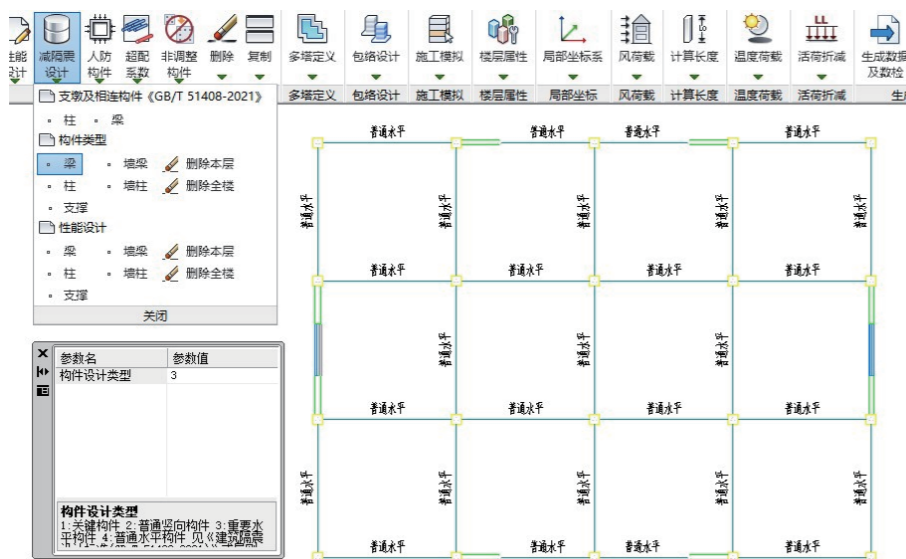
性能设计 减隔震设计 人防构件 超配系数 非调整构件 删除 复制 多塔定义 包络设计 施工模拟 楼层属性 局部坐标系 风荷载 计算长度 温度荷载 活荷折减 生成数据及数检

多塔定义 包络设计 施工模拟 楼层属性 局部坐标 风荷载 计算长度 温度荷载 活荷折减 生

支墩及相连构件《GB/T 51408-2021》
- 柱 - 梁
构件类型
- 梁 - 墙梁 删除本层
- 柱 - 墙柱 删除全楼
- 支撑
性能设计
- 梁 - 墙梁 删除本层
- 柱 - 墙柱 删除全楼
- 支撑
关闭

| 参数名 | 参数值 |
|---|---|
| 构件设计类型 | 3 |

构件设计类型
1:关键构件 2:普通竖向构件 3:重要水平构件 4:普通水平构件 见《建筑隔震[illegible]

普通水平 普通水平 普通水平 普通水平
普通水平 普通水平 普通水平 普通水平 普通水平
普通水平 普通水平 普通水平 普通水平
普通水平 普通水平 普通水平 普通水平
普通水平 普通水平 普通水平 普通水平
普通水平 普通水平 普通水平 普通水平
普通水平 普通水平 普通水平 普通水平 普通水平
普通水平 普通水平 普通水平 普通水平